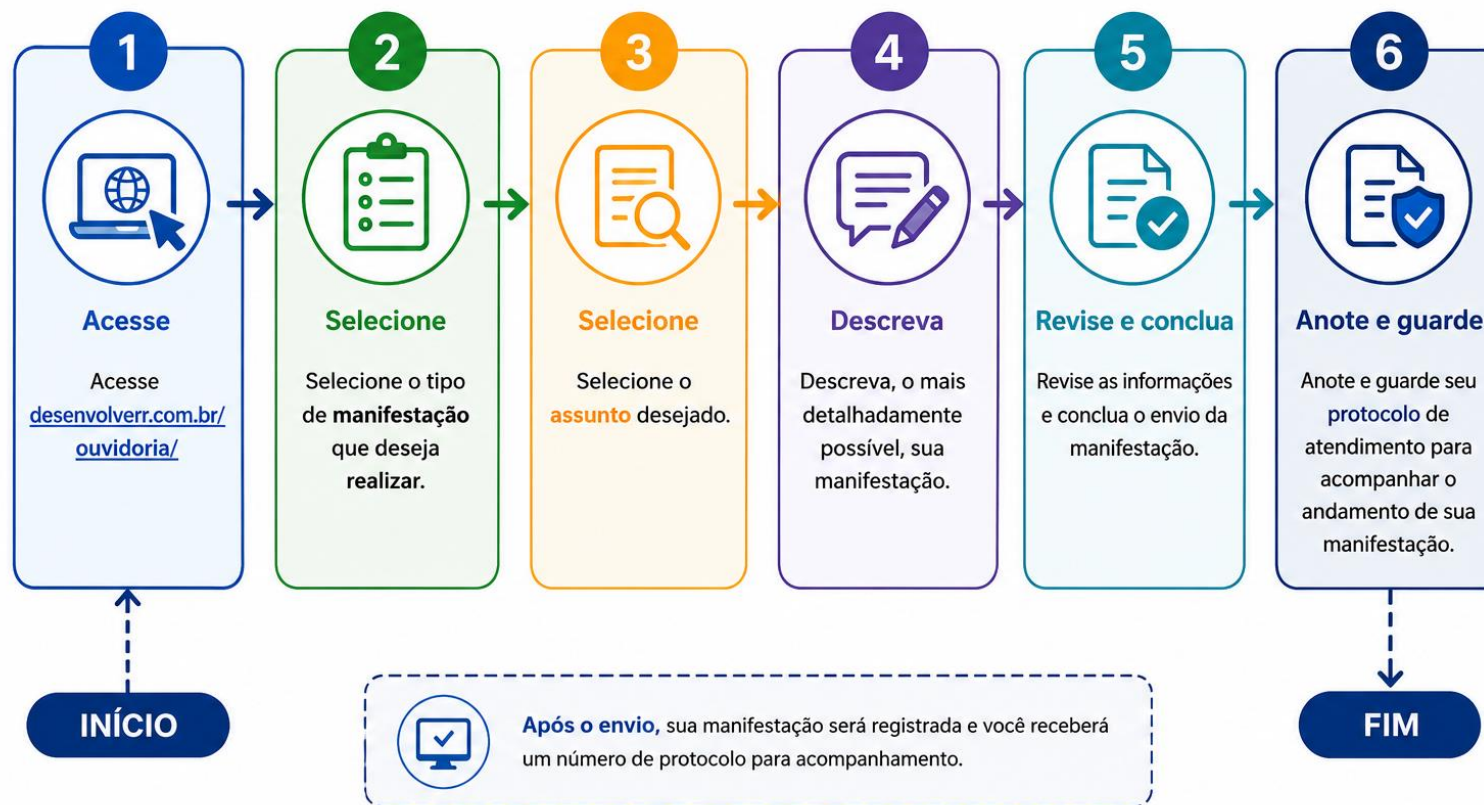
1

Acesse

Acesse desenvolverr.com.br/ouvidoria/

2

Selecione

Selecione o tipo de manifestação que deseja realizar.

3

Selecione

Selecione o assunto desejado.

4

Descreva

Descreva, o mais detalhadamente possível, sua manifestação.

5

Revise e conclua

Revise as informações e conclua o envio da manifestação.

6

Anote e guarde

Anote e guarde seu protocolo de atendimento para acompanhar o andamento de sua manifestação.

INÍCIO

Após o envio, sua manifestação será registrada e você receberá um número de protocolo para acompanhamento.

FIM